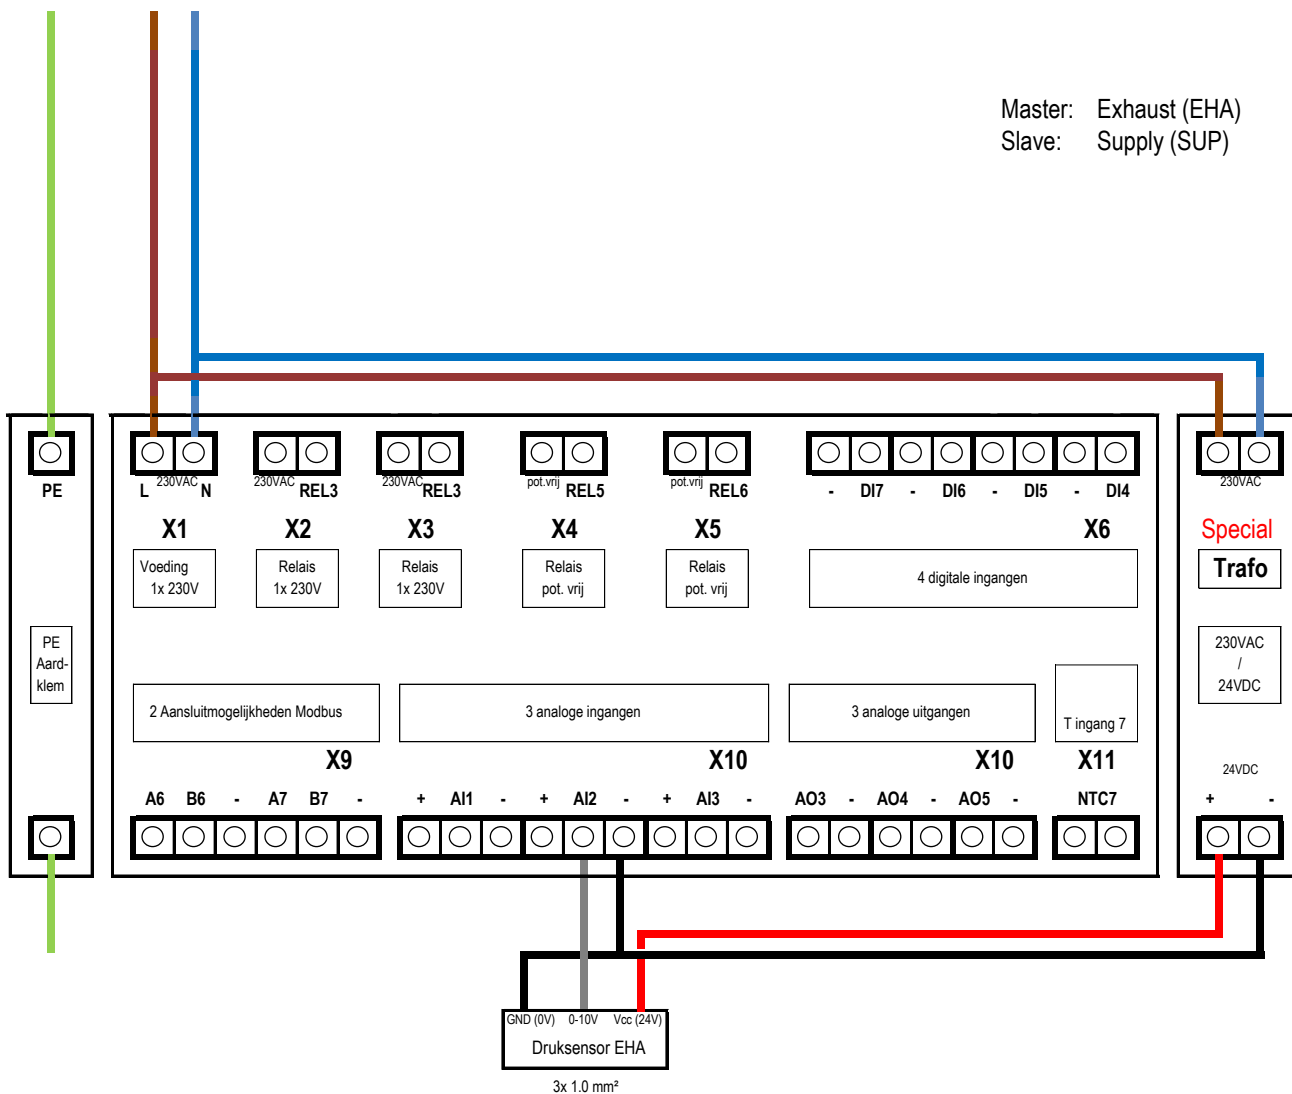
Master: Exhaust (EHA)
Slave: Supply (SUP)

PE

L 230VAC N
X1
Voeding 1x 230V

230VAC REL3
X2
Relais 1x 230V

230VAC REL3
X3
Relais 1x 230V

pot.vrij REL5
X4
Relais pot. vrij

pot.vrij REL6
X5
Relais pot. vrij

- DI7 - DI6 - DI5 - DI4
X6
4 digitale ingangen

230VAC
Special
Trafo
230VAC / 24VDC

PE Aard-klem

2 Aansluitmogelijkheden Modbus
X9
A6 B6 - A7 B7 -

3 analoge ingangen
X10
+ AI1 - + AI2 - + AI3 -

3 analoge uitgangen
X10
AO3 - AO4 - AO5 -

T ingang 7
X11
NTC7

24VDC
+ -

GND (0V) 0-10V Vcc (24V)
Druksensor EHA
3x 1.0 mm²